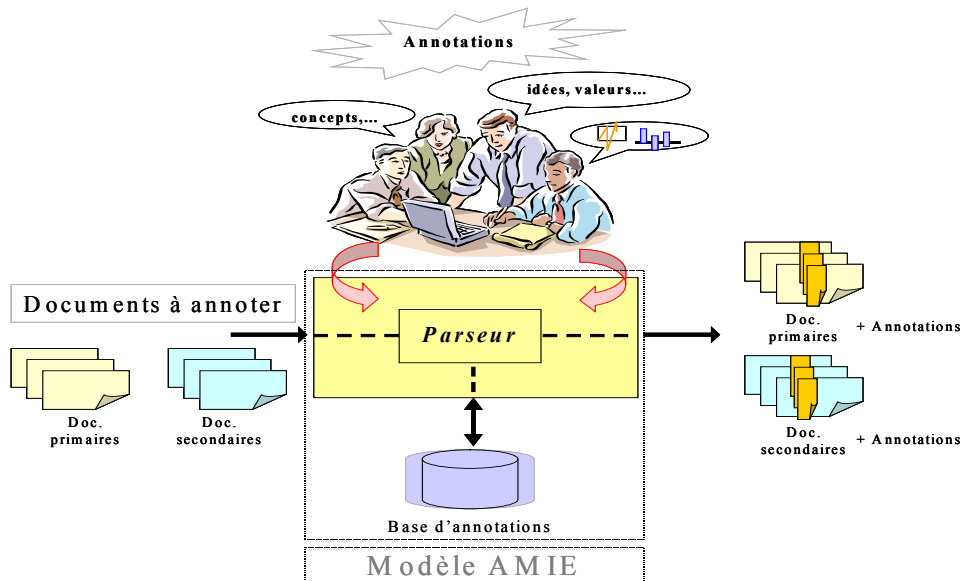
Annotations

concepts,...

idées, valeurs...

Documents à annoter

Parseur

Doc. primaires

Doc. secondaires

Base d'annotations

Doc. primaires

+ Annotations

Doc. secondaires

+ Annotations

Modèle AMIE